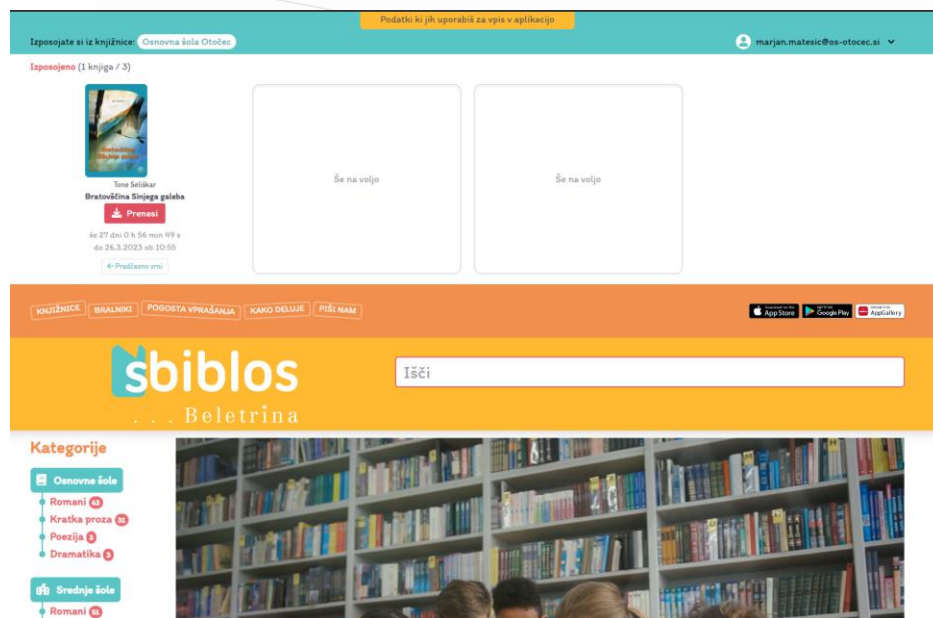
Podatki ki jih uporabiš za vpis v aplikacijo

Izposojate si iz knjižnice: Osnovna šola Otočec

marjan.matesic@os-otocec.si

Izposojeno (1 knjiga / 3)

Tone Seliškar
Bratovščina Sinjega galeba
Prenesi
še 27 dni 0 h 56 min 49 s
do 26.3.2023 ob 10:55
← Predčasno vrni

Še na voljo

Še na voljo

KNJIŽNICE BRALNIKI POGOSTA VPRAŠANJA KAKO DELUJE PIŠI NAM

App Store Google Play AppGallery

biblos
. . . Beletrina

Išči

Kategorije

Osnovne šole
Romani 45
Kratka proza 32
Poezija 3
Dramatika 3

Srednje šole
Romani 55